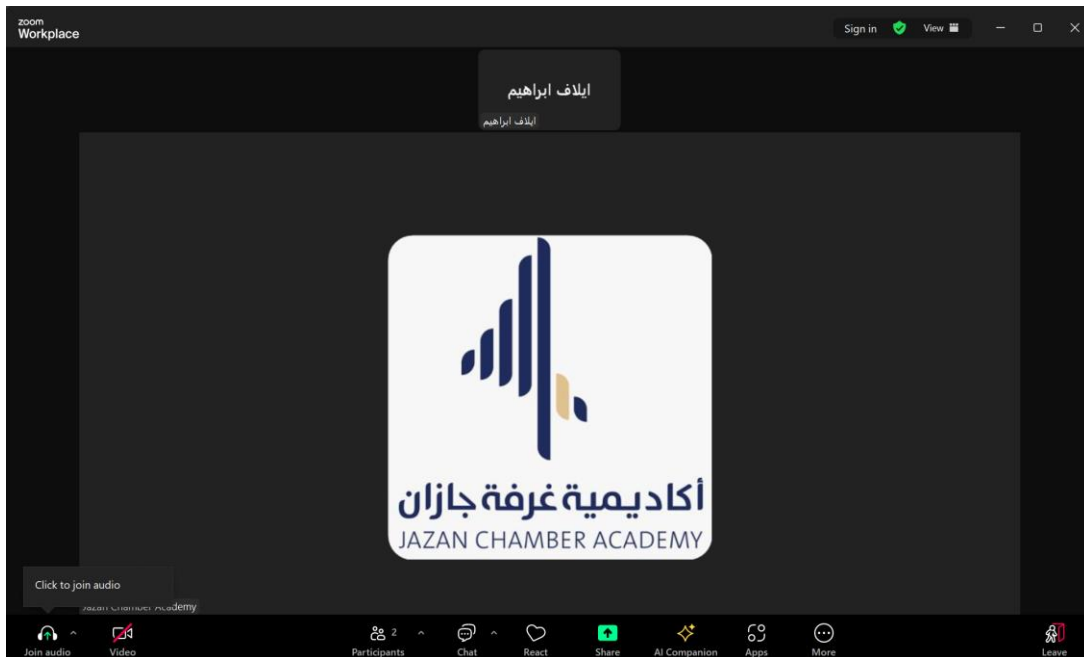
zoom
Workplace

Sign in View

ايلاف ابراهيم
ايلاف ابراهيم

أكاديمية غرفة جازان
JAZAN CHAMBER ACADEMY

Click to join audio
Jazan Chamber Academy

Join audio
Video
Participants 2
Chat
React
Share
AI Companion
Apps
More
Leave